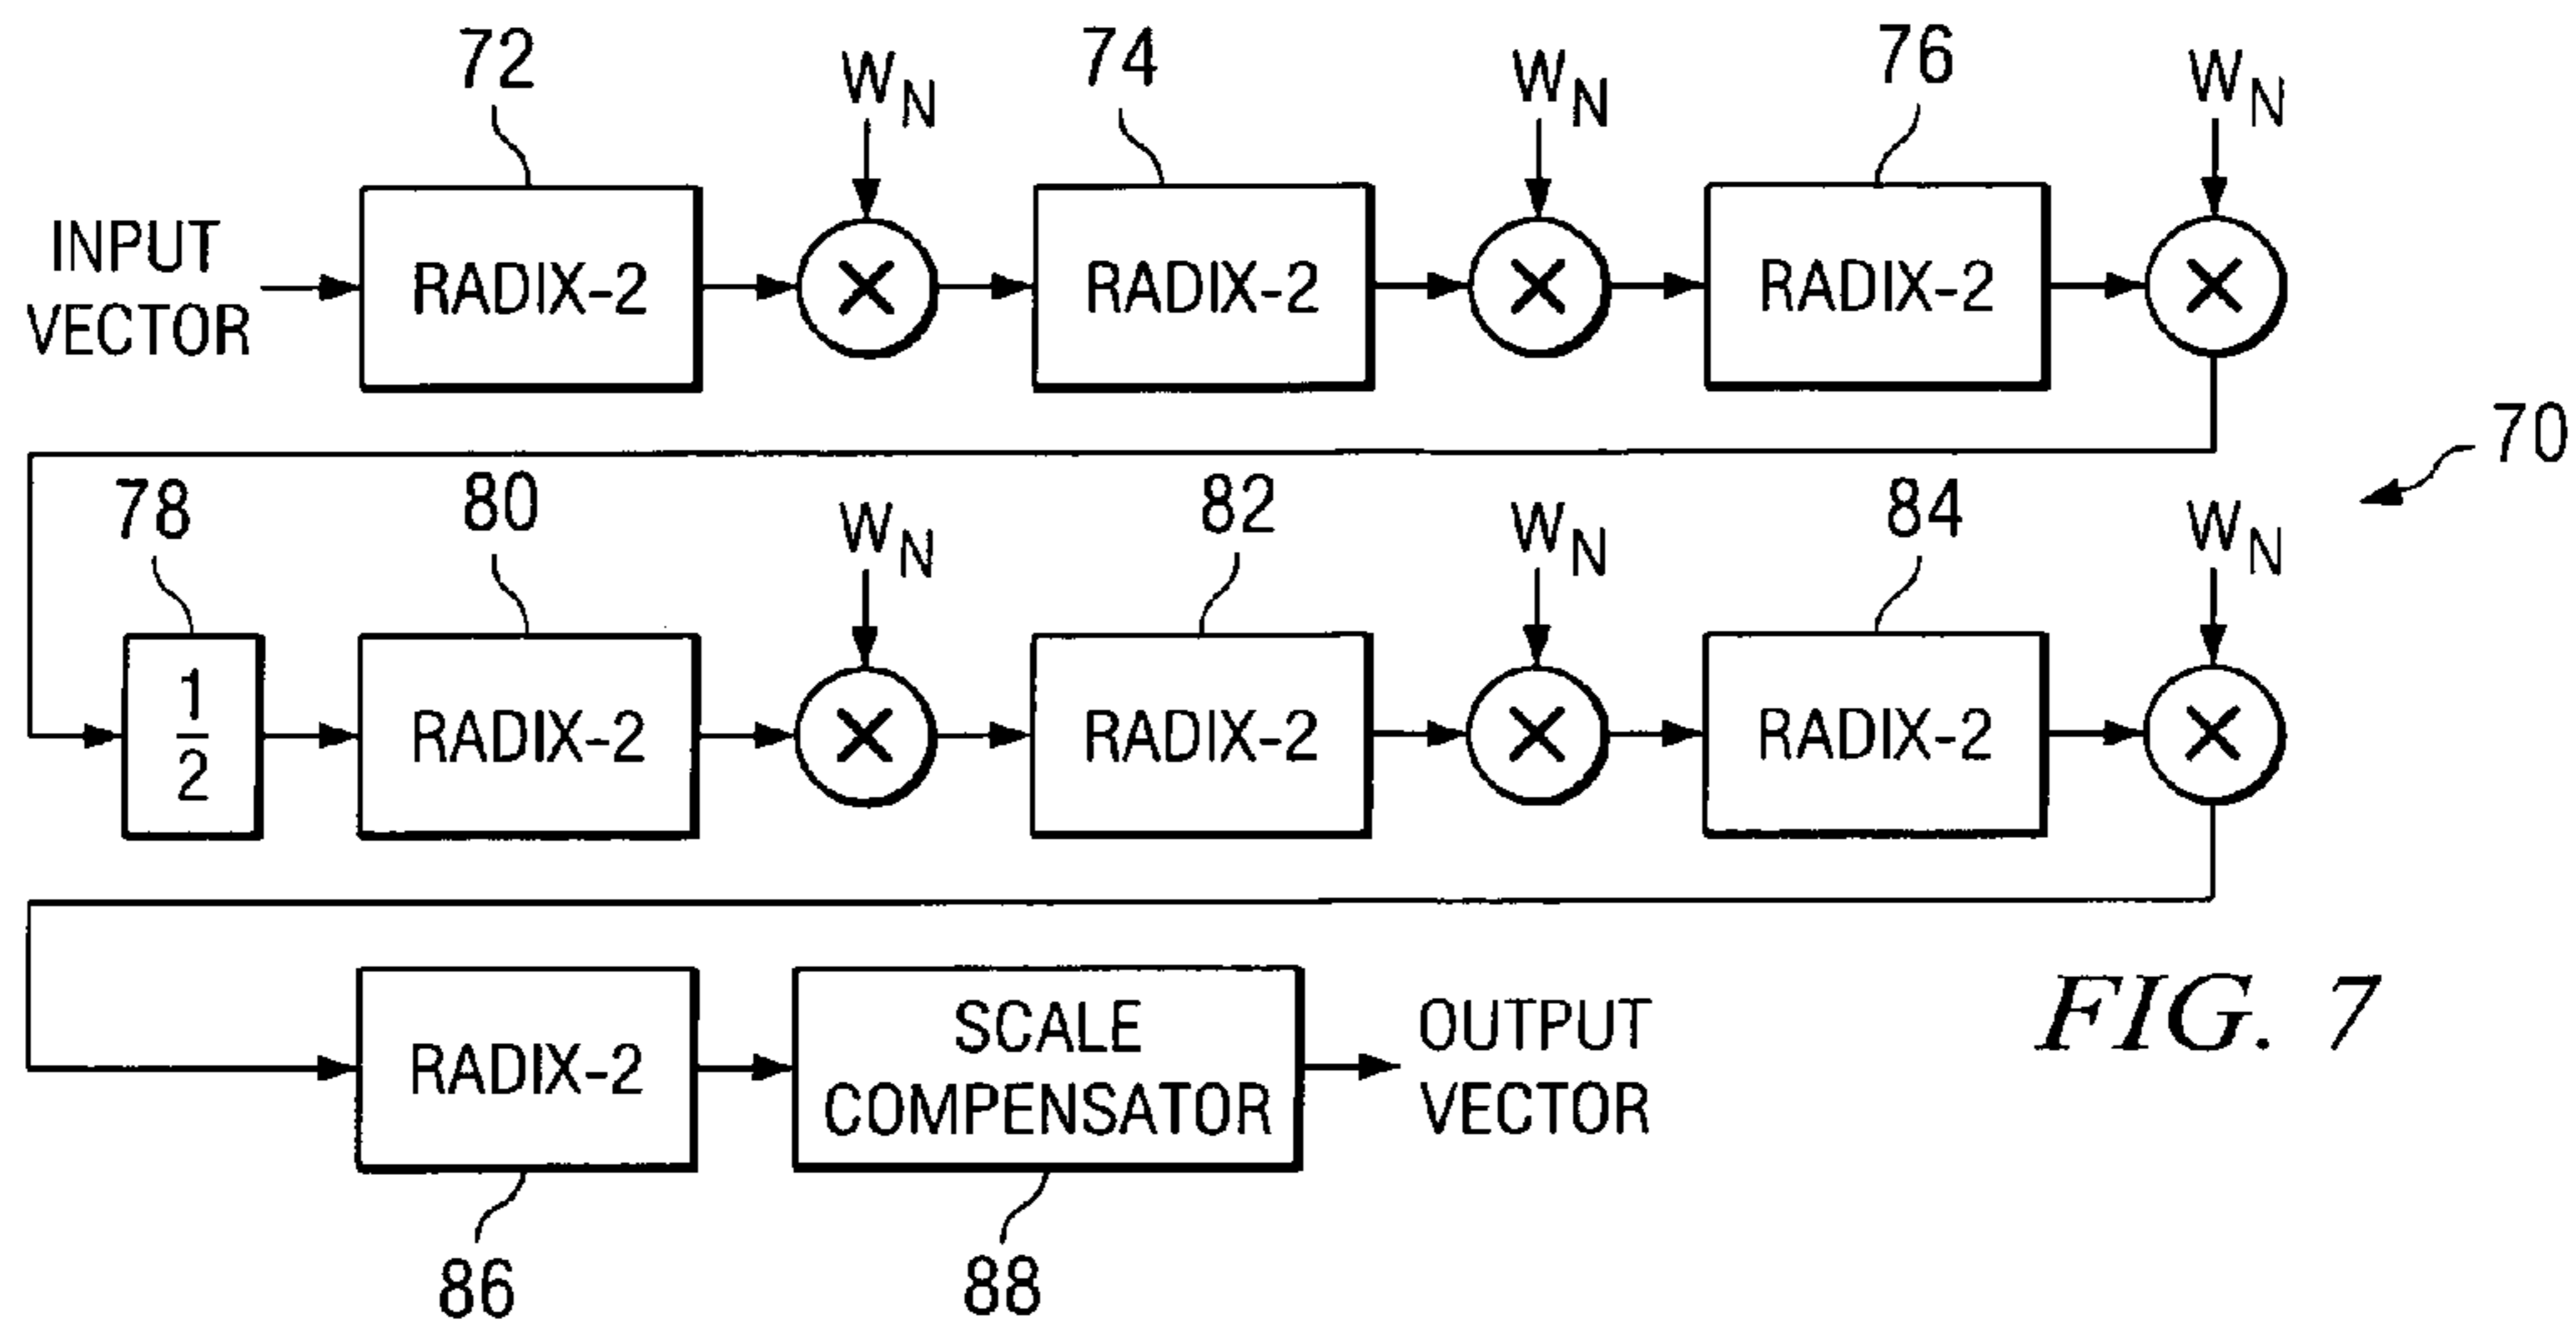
72
74
76
$W_N$
$W_N$
$W_N$
INPUT VECTOR
RADIX-2
$\times$
RADIX-2
$\times$
RADIX-2
$\times$
70
78
80
82
84
$W_N$
$W_N$
$W_N$
$\frac{1}{2}$
RADIX-2
$\times$
RADIX-2
$\times$
RADIX-2
$\times$
RADIX-2
SCALE COMPENSATOR
OUTPUT VECTOR
FIG. 7
86
88